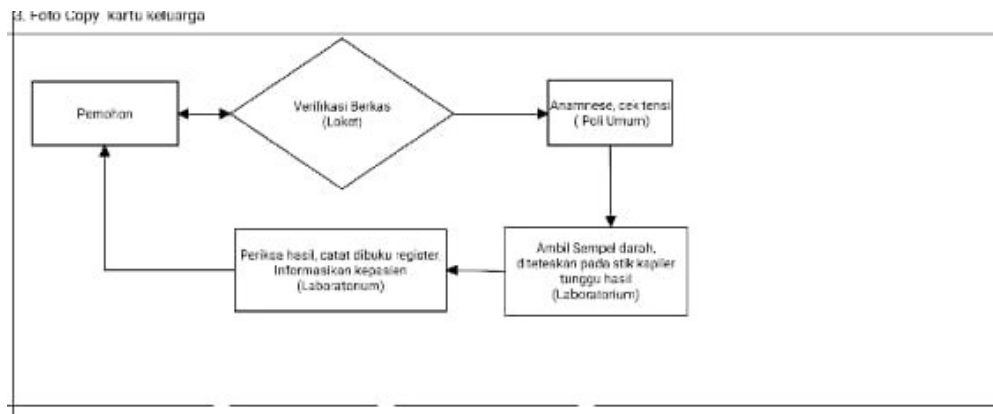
3. Foto Copy Kartu keluarga

Pemohon

Verifikasi Berkas (Loket)

Anamnese, cek tensi ( Poli Umum)

Ambil Sempel darah, diteteskan pada stik kapiler tunggu hasil (Laboratorium)

Periksa hasil, catat dibuku register. Informasikan kepasien (Laboratorium)